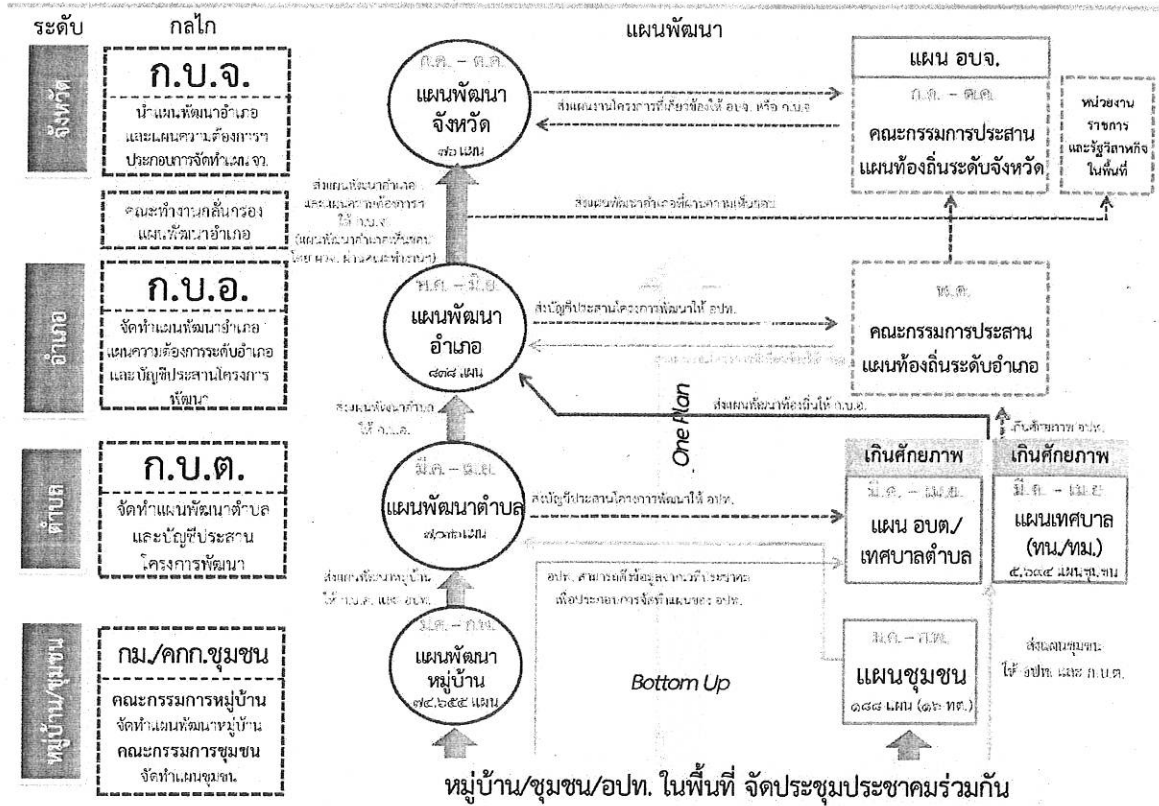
ระดับ

กลไก

แผนพัฒนา

จังหวัด

ก.บ.จ.

นำแผนพัฒนาอำเภอและแผนความต้องการฯ ประกอบการจัดทำแผน.จ.

คณะทำงานกลั่นกรองแผนพัฒนาอำเภอ

อำเภอ

ก.บ.อ.

จัดทำแผนพัฒนาอำเภอ แผนความต้องการระดับอำเภอ และบัญชีประสานโครงการพัฒนา

ตำบล

ก.บ.ต.

จัดทำแผนพัฒนาตำบล และบัญชีประสานโครงการพัฒนา

หมู่บ้าน/ชุมชน

กม./คกก.ชุมชน

คณะกรรมการหมู่บ้าน จัดทำแผนพัฒนาหมู่บ้าน คณะกรรมการชุมชน จัดทำแผนชุมชน

ต.ค. – ต.ค.

แผนพัฒนาจังหวัด

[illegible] แผน

ส่งแผนงานโครงการที่เกี่ยวข้องให้ อบจ. หรือ ก.บ.จ

แผน อบจ.

ก.ค. – ต.ค.

คณะกรรมการประสานแผนท้องถิ่นระดับจังหวัด

หน่วยงานราชการและรัฐวิสาหกิจในพื้นที่

ส่งแผนพัฒนาอำเภอ และแผนความต้องการให้ ก.บ.จ. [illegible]

ส่งแผนพัฒนาอำเภอที่ผ่านความเห็นชอบ

พ.ค. – มิ.ย.

แผนพัฒนาอำเภอ

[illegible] แผน

ส่งบัญชีประสานโครงการพัฒนาให้ อปท.

พ.ค.

คณะกรรมการประสานแผนท้องถิ่นระดับอำเภอ

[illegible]

ส่งแผนพัฒนาท้องถิ่นให้ ก.บ.อ.

เกินศักยภาพ อปท.

ส่งแผนพัฒนาตำบลให้ ก.บ.อ.

One Plan

มี.ค. – มิ.ย.

แผนพัฒนาตำบล

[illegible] แผน

ส่งบัญชีประสานโครงการพัฒนาให้ อปท.

เกินศักยภาพ

มี.ค. – เม.ย.

แผน อบต./เทศบาลตำบล

เกินศักยภาพ

มี.ค. – เม.ย.

แผนเทศบาล (ทน./ทม.)

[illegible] แผนชุมชน

ส่งแผนพัฒนาหมู่บ้านให้ ก.บ.ต. และ อปท.

อปท. สามารถดึงข้อมูลจากเวทีประชาคมเพื่อประกอบการจัดทำแผนของ อปท.

ม.ค. – ก.พ.

แผนพัฒนาหมู่บ้าน

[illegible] แผน

Bottom Up

ม.ค. – ก.พ.

แผนชุมชน

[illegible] แผน ([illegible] ทต.)

ส่งแผนชุมชนให้ อปท. และ ก.บ.ต.

หมู่บ้าน/ชุมชน/อปท. ในพื้นที่ จัดประชุมประชาคมร่วมกัน